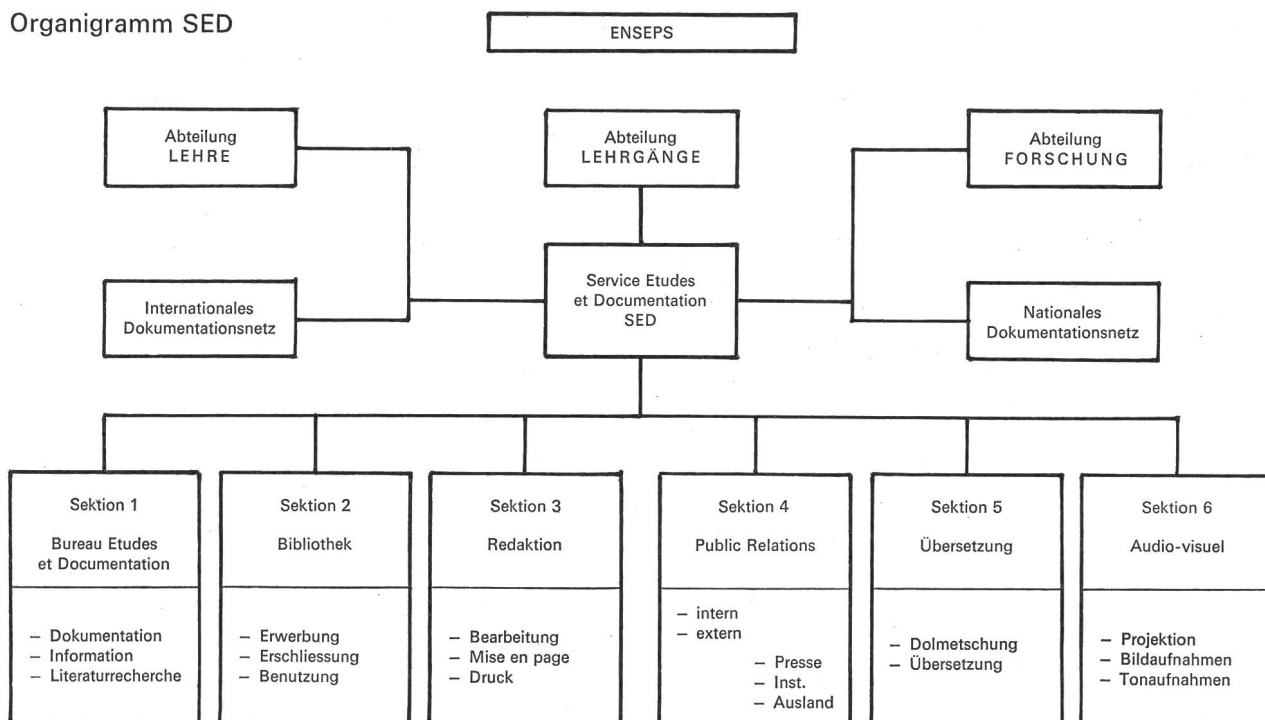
Organigramm SED

ENSEPS

Abteilung LEHRE

Abteilung LEHRGÄNGE

Abteilung FORSCHUNG

Internationales Dokumentationsnetz

Service Etudes et Documentation SED

Nationales Dokumentationsnetz

Sektion 1

Bureau Etudes et Documentation

– Dokumentation
– Information
– Literaturrecherche

Sektion 2

Bibliothek

– Erwerbung
– Erschliessung
– Benutzung

Sektion 3

Redaktion

– Bearbeitung
– Mise en page
– Druck

Sektion 4

Public Relations

– intern
– extern
– Presse
– Inst.
– Ausland

Sektion 5

Übersetzung

– Dolmetschung
– Übersetzung

Sektion 6

Audio-visuel

– Projektion
– Bildaufnahmen
– Tonaufnahmen